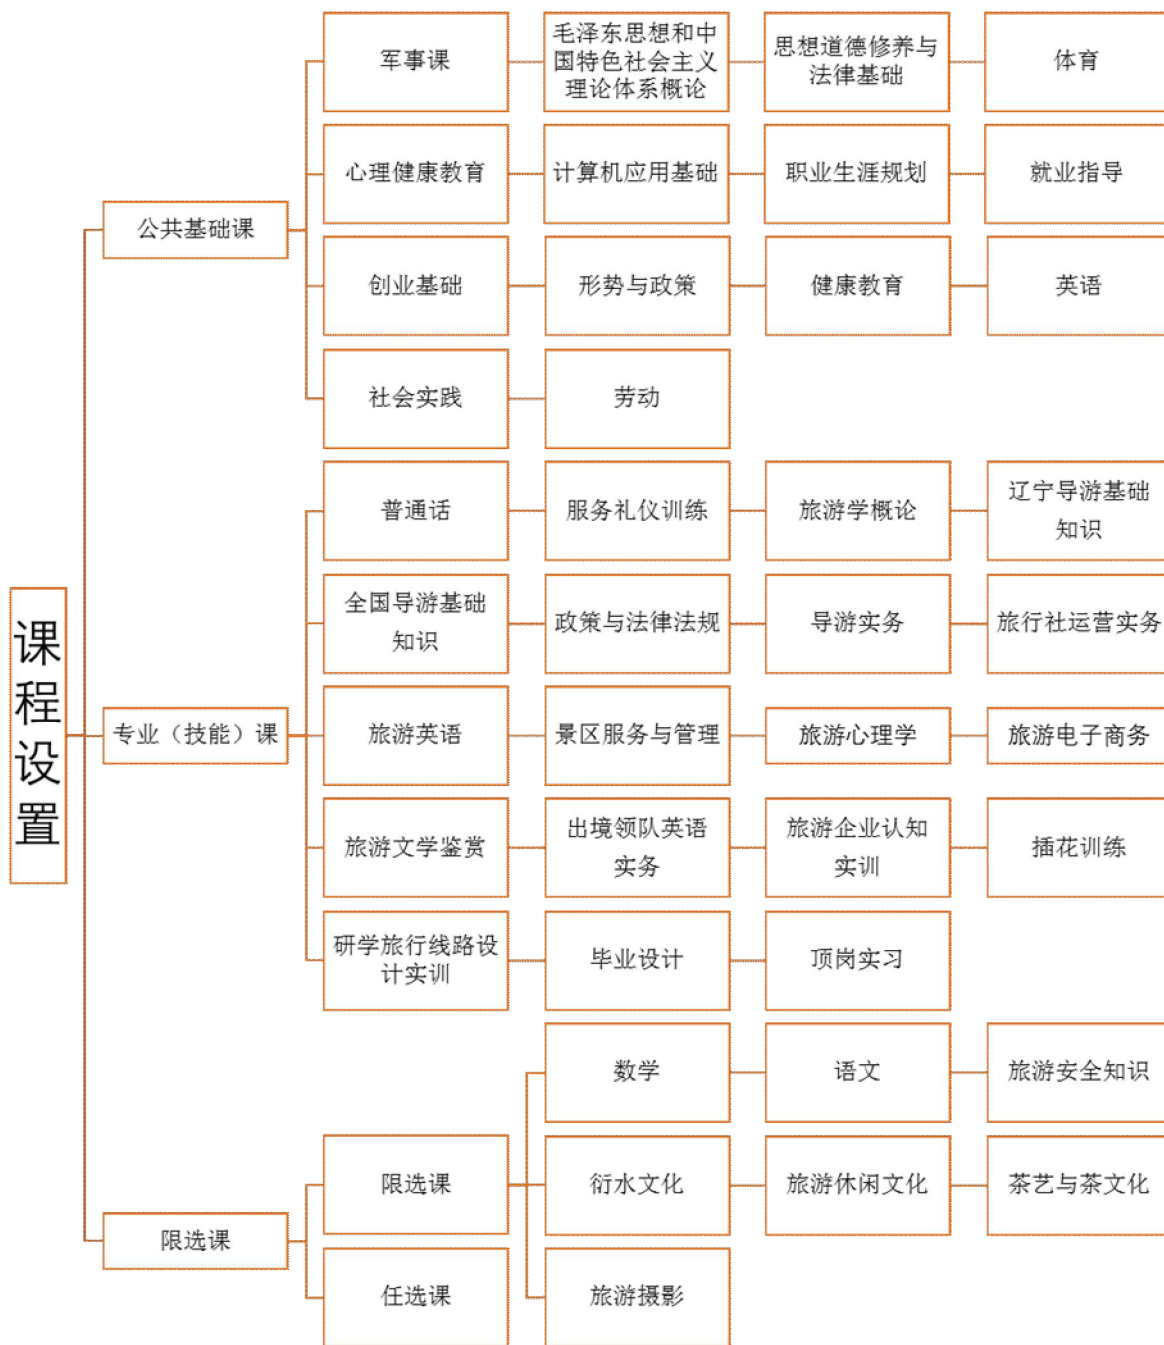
课程设置

公共基础课

军事课
毛泽东思想和中国特色社会主义理论体系概论
思想道德修养与法律基础
体育

心理健康教育
计算机应用基础
职业生涯规划
就业指导

创业基础
形势与政策
健康教育
英语

社会实践
劳动

专业（技能）课

普通话
服务礼仪训练
旅游学概论
辽宁导游基础知识

全国导游基础知识
政策与法律法规
导游实务
旅行社运营实务

旅游英语
景区服务与管理
旅游心理学
旅游电子商务

旅游文学鉴赏
出境领队英语实务
旅游企业认知实训
插花训练

研学旅行线路设计实训
毕业设计
顶岗实习

限选课

限选课
数学
语文
旅游安全知识
衍水文化
旅游休闲文化
茶艺与茶文化

任选课
旅游摄影